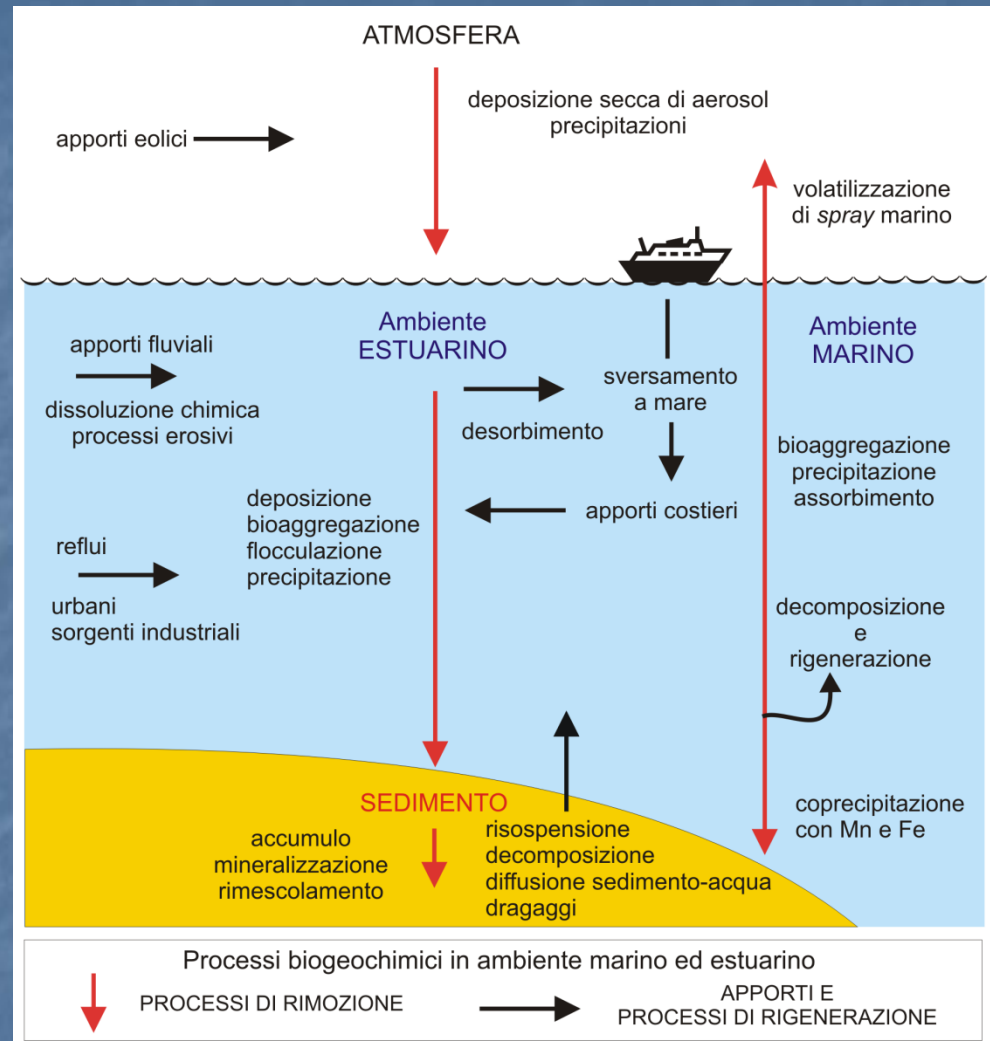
ATMOSFERA

apporti eolici

deposizione secca di aerosol
precipitazioni

volatilizzazione
di spray marino

Ambiente
ESTUARINO

Ambiente
MARINO

apporti fluviali

dissoluzione chimica
processi erosivi

sversamento
a mare

desorbimento

bioaggregazione
precipitazione
assorbimento

deposizione
bioaggregazione
flocculazione
precipitazione

apporti costieri

reflui

urbani
sorgenti industriali

decomposizione
e
rigenerazione

SEDIMENTO

accumulo
mineralizzazione
rimescolamento

risospensione
decomposizione
diffusione sedimento-acqua
dragaggi

coprecipitazione
con Mn e Fe

Processi biogeochimici in ambiente marino ed estuarino

PROCESSI DI RIMOZIONE

APPORTI E
PROCESSI DI RIGENERAZIONE